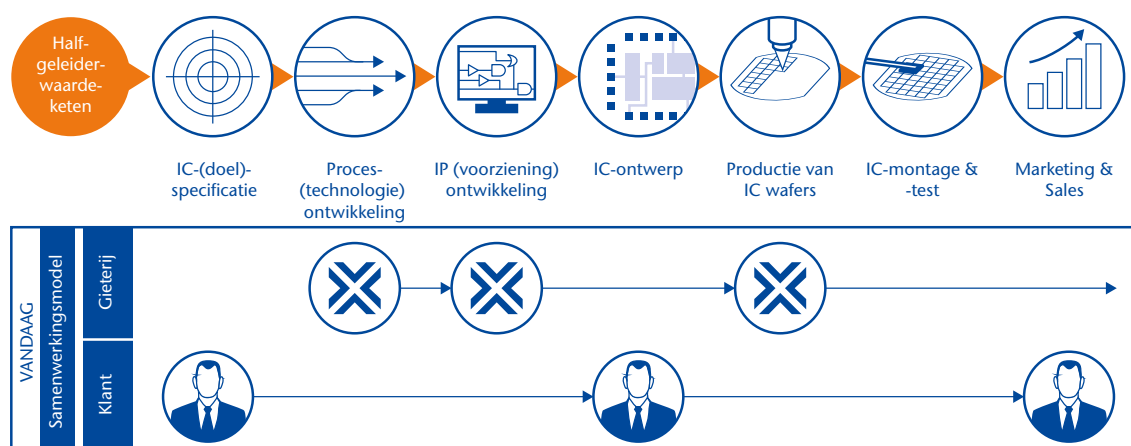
Halfgeleiderwaardeketen

IC-(doel)-specificatie

Proces-(technologie) ontwikkeling

IP (voorziening) ontwikkeling

IC-ontwerp

Productie van IC wafers

IC-montage & -test

Marketing & Sales

VANDAAG

Samenwerkingsmodel

Gieterij

Klant